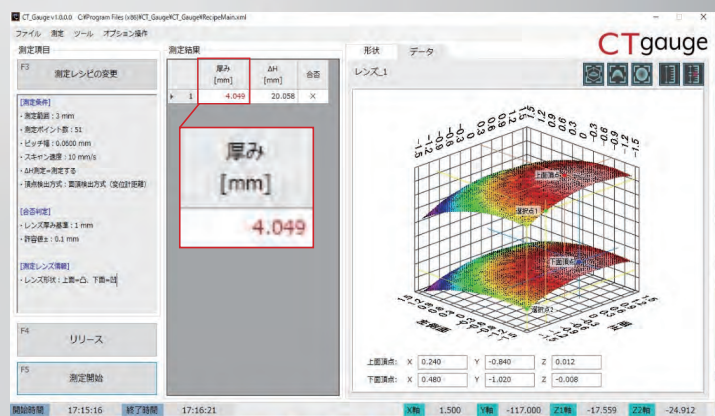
CT_Gauge v1.0.0.0 C:¥Program Files (x86)¥CT_Gauge¥CT_Gauge¥RecipeMain.xml

ファイル 測定 ツール オプション操作

CTgauge

測定項目

F3
測定レシピの変更

[測定条件]
・測定範囲：3 mm
・測定ポイント数：51
・ピッチ幅：0.0600 mm
・スキャン速度：10 mm/s
・ΔH測定＝測定する
・頂点検出方式：面頂検出方式（変位計距離）

[合否判定]
・レンズ厚み基準：1 mm
・許容値±：0.1 mm

[測定レンズ情報]
・レンズ形状：上面=凸、下面=凹

F4
リリース

F5
測定開始

測定結果

| | | 厚み [mm] | ΔH [mm] | 合否 |
|---|---|---|---|---|
| ▸ | 1 | 4.049 | 20.058 | × |

厚み
[mm]
4.049

形状 データ

レンズ_1

上面頂点
頂点1
下面頂点
頂点2

上面頂点: X 0.240 Y -0.840 Z 0.012
下面頂点: X 0.480 Y -1.020 Z -0.008

開始時間 17:15:16 終了時間 17:16:21 X軸 1.500 Y軸 -117.000 Z1軸 -17.559 Z2軸 -24.912